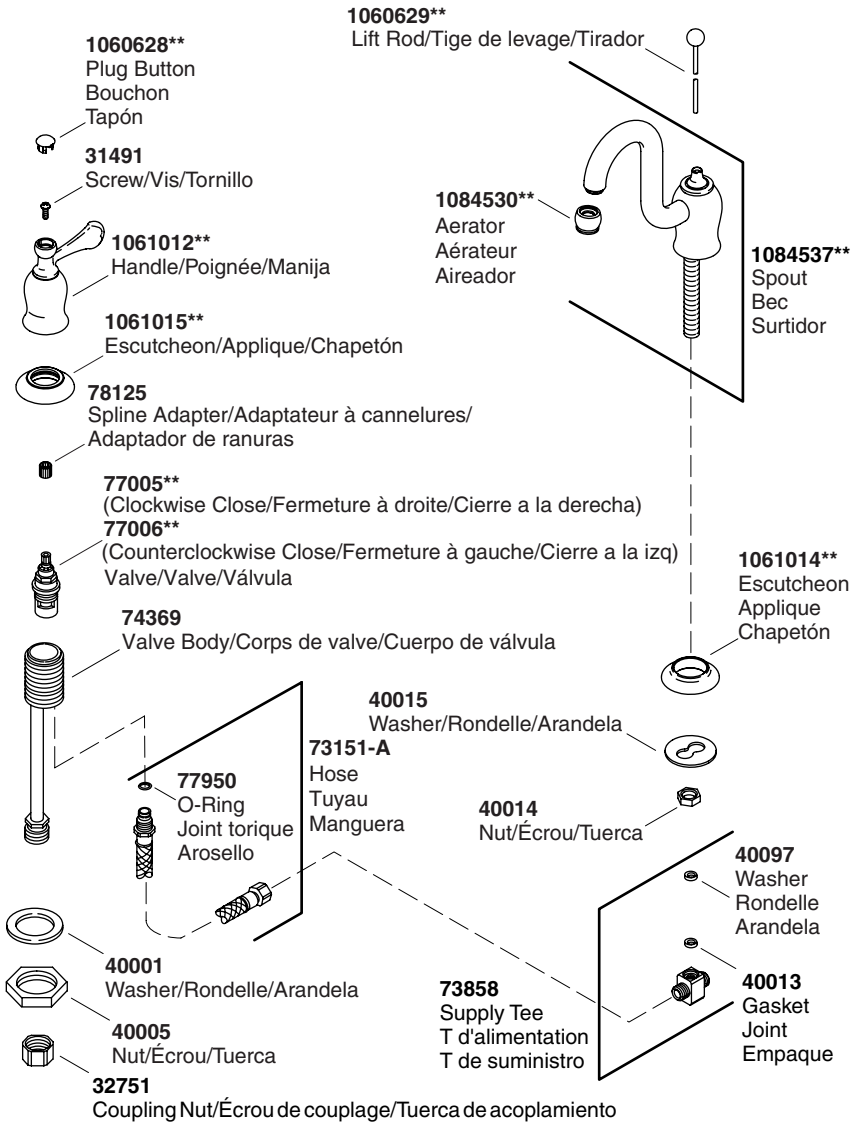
1060629**
Lift Rod/Tige de levage/Tirador

1060628**
Plug Button
Bouchon
Tapón

31491
Screw/Vis/Tornillo

1084530**
Aerator
Aérateur
Aireador

1061012**
Handle/Poignée/Manija

1084537**
Spout
Bec
Surtidor

1061015**
Escutcheon/Applique/Chapetón

78125
Spline Adapter/Adaptateur à cannelures/
Adaptador de ranuras

77005**
(Clockwise Close/Fermeture à droite/Cierre a la derecha)
77006**
(Counterclockwise Close/Fermeture à gauche/Cierre a la izq)
Valve/Valve/Válvula

1061014**
Escutcheon
Applique
Chapetón

74369
Valve Body/Corps de valve/Cuerpo de válvula

40015
Washer/Rondelle/Arandela

73151-A
Hose
Tuyau
Manguera

77950
O-Ring
Joint torique
Arosello

40014
Nut/Écrou/Tuerca

40097
Washer
Rondelle
Arandela

40001
Washer/Rondelle/Arandela

73858
Supply Tee
T d'alimentation
T de suministro

40013
Gasket
Joint
Empaque

40005
Nut/Écrou/Tuerca

32751
Coupling Nut/Écrou de couplage/Tuerca de acoplamiento